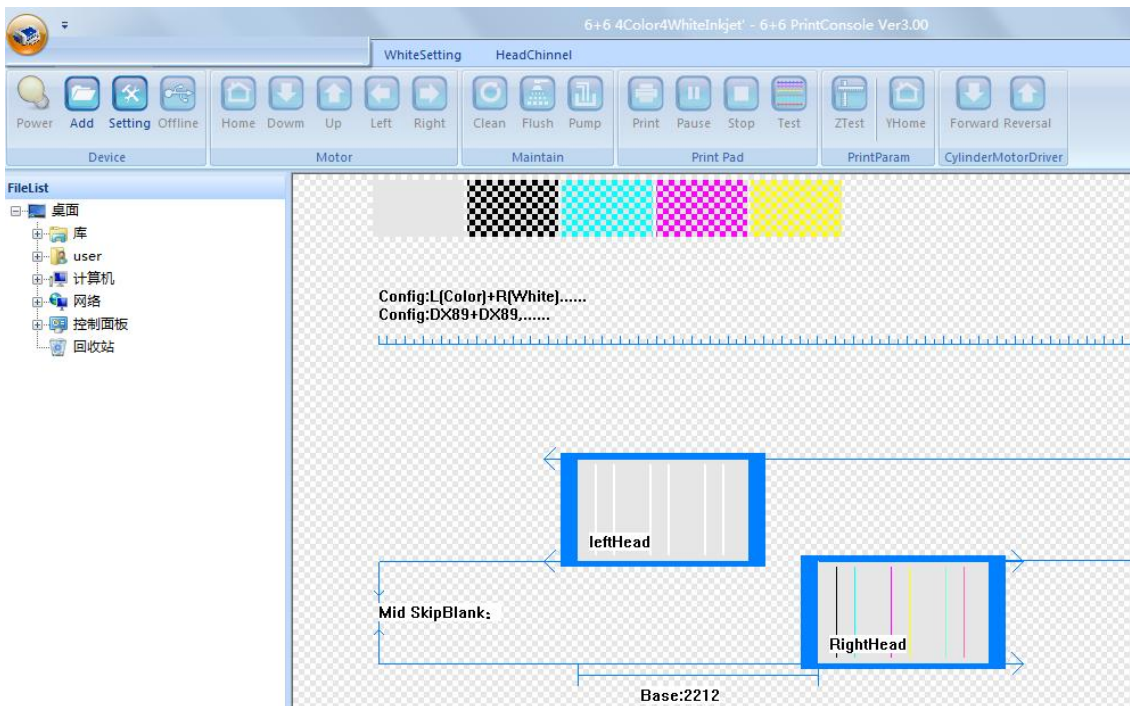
6+6 4Color4WhiteInkjet' - 6+6 PrintConsole Ver3.00

WhiteSetting HeadChinnel

Power Add Setting Offline
Device

Home Dowm Up Left Right
Motor

Clean Flush Pump
Maintain

Print Pause Stop Test
Print Pad

ZTest YHome
PrintParam

Forward Reversal
CylinderMotorDriver

FileList
桌面
库
user
计算机
网络
控制面板
回收站

Config:L(Color)+R(White)......
Config:DX89+DX89,......

leftHead

Mid SkipBlank:

RightHead

Base:2212